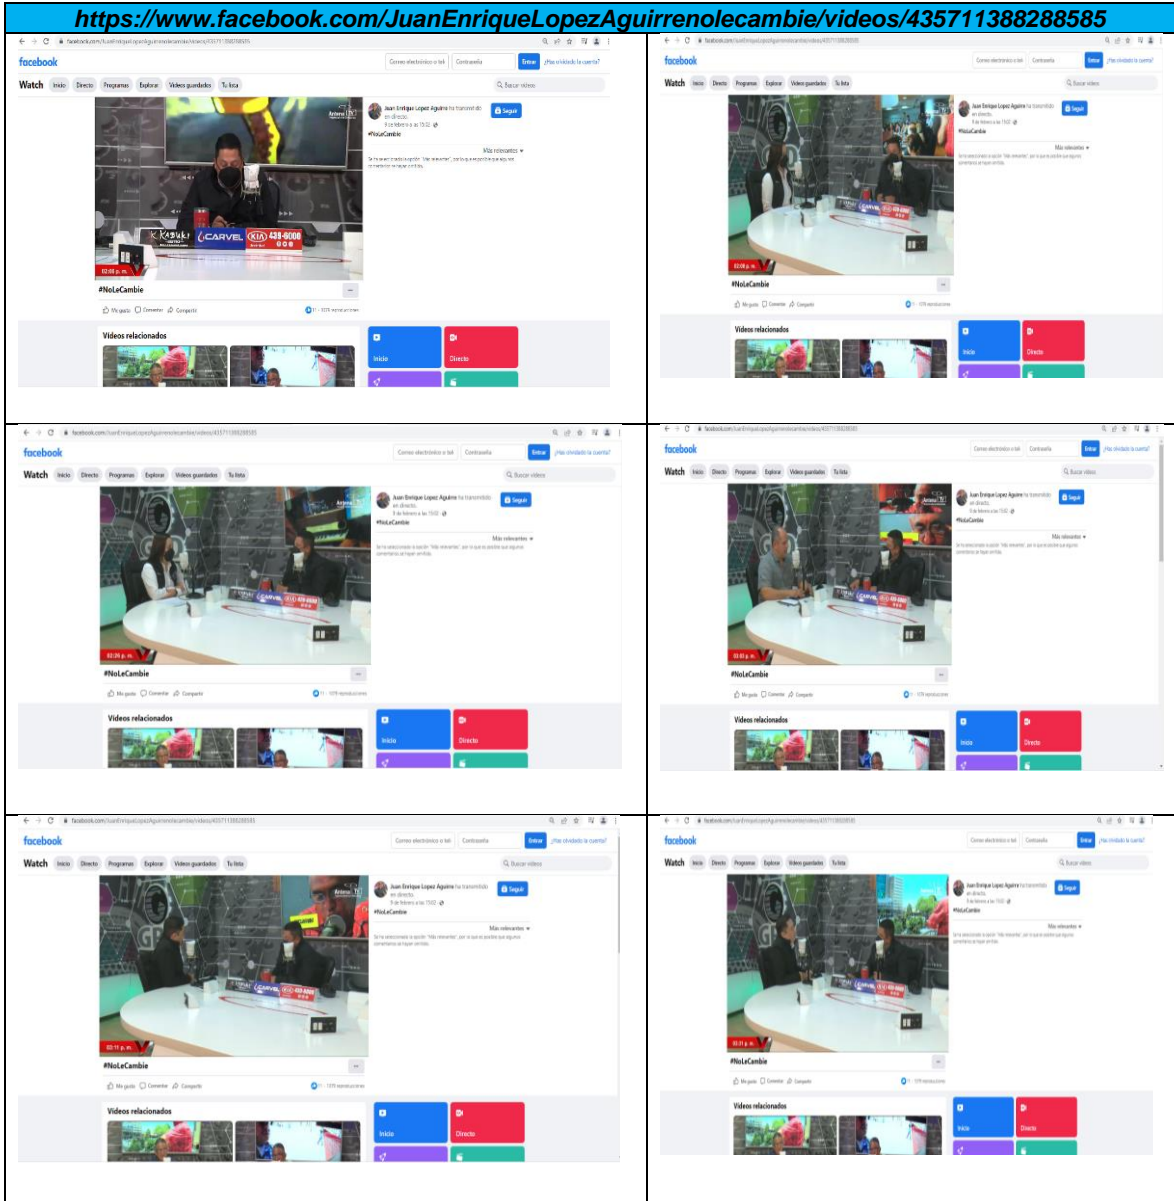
https://www.facebook.com/JuanEnriqueLopezAguirrenolecambie/videos/435711388288585

facebook
Correo electrónico o tel. | Contraseña | Entrar | ¿Has olvidado la cuenta?
Watch | Inicio | Directo | Programas | Explorar | Vídeos guardados | Tu lista
Buscar vídeos
Juan Enrique Lopez Aguirre ha transmitido en directo.
9 de febrero a las 15:32
#NoLeCambie
Seguir
Más relevantes
Se ha seleccionado la opción "Más relevantes", por lo que es posible que algunos comentarios se hayan omitido.
KABUKI
CARVEL
KIA 438-0000
02:08 p. m.
#NoLeCambie
Me gusta | Comentar | Compartir
Vídeos relacionados
Inicio
Directo

facebook
Watch | Inicio | Directo | Programas | Explorar | Vídeos guardados | Tu lista
Juan Enrique Lopez Aguirre ha transmitido en directo.
#NoLeCambie
Seguir
Más relevantes
CARVEL
02:08 p. m.
#NoLeCambie
Me gusta | Comentar | Compartir
Vídeos relacionados
Inicio
Directo

facebook
Watch | Inicio | Directo | Programas | Explorar | Vídeos guardados | Tu lista
Juan Enrique Lopez Aguirre ha transmitido en directo.
#NoLeCambie
Seguir
Más relevantes
CARVEL
02:28 p. m.
#NoLeCambie
Me gusta | Comentar | Compartir
Vídeos relacionados
Inicio
Directo

facebook
Watch | Inicio | Directo | Programas | Explorar | Vídeos guardados | Tu lista
Juan Enrique Lopez Aguirre ha transmitido en directo.
#NoLeCambie
Seguir
Más relevantes
CARVEL
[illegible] p. m.
#NoLeCambie
Me gusta | Comentar | Compartir
Vídeos relacionados
Inicio
Directo

facebook
Watch | Inicio | Directo | Programas | Explorar | Vídeos guardados | Tu lista
Juan Enrique Lopez Aguirre ha transmitido en directo.
#NoLeCambie
Seguir
Más relevantes
CARVEL
03:11 p. m.
#NoLeCambie
Me gusta | Comentar | Compartir
Vídeos relacionados
Inicio
Directo

facebook
Watch | Inicio | Directo | Programas | Explorar | Vídeos guardados | Tu lista
Juan Enrique Lopez Aguirre ha transmitido en directo.
#NoLeCambie
Seguir
Más relevantes
CARVEL
03:11 p. m.
#NoLeCambie
Me gusta | Comentar | Compartir
Vídeos relacionados
Inicio
Directo